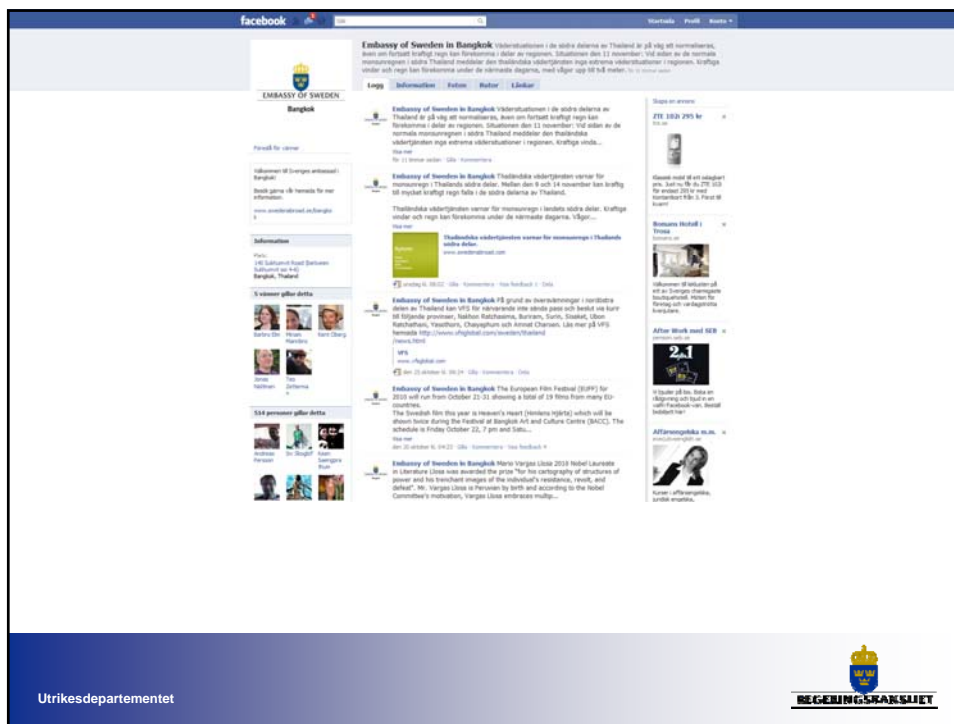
facebook Sök Startsida Profil Konto

EMBASSY OF SWEDEN

Bangkok

Embassy of Sweden in Bangkok Vädersituationen i de södra delarna av Thailand är på väg att normaliseras, även om fortsatt kraftigt regn kan förekomma i delar av regionen. Situationen den 11 november: Vid sidan av de normala monsunregnen i södra Thailand meddelar den thailändska väderstjänsten inga extrema vädersituationer i regionen. Kraftiga vindar och regn kan förekomma under de närmaste dagarna, med vågor upp till två meter.

Logg Information Foton Notor Länkar

Föreslå för vänner

Välkommen till Sveriges ambassad i Bangkok!

Besök gärna vår hemsida för mer information:

www.swedenabroad.se/bangkok

Information

Plats:
140 Sukhumvit Road Bangkok, Thailand

5 vänner gillar detta

514 personer gillar detta

Embassy of Sweden in Bangkok Vädersituationen i de södra delarna av Thailand är på väg att normaliseras, även om fortsatt kraftigt regn kan förekomma i delar av regionen. Situationen den 11 november: Vid sidan av de normala monsunregnen i södra Thailand meddelar den thailändska vädertjänsten inga extrema vädersituationer i regionen. Kraftiga vinda...
Visa mer

Embassy of Sweden in Bangkok Thailändska vädertjänsten varnar för monsunregn i Thailands södra delar. Mellan den 9 och 14 november kan kraftig till mycket kraftigt regn falla i de södra delarna av Thailand.

Thailändska vädertjänsten varnar för monsunregn i landets södra delar. Kraftiga vindar och regn kan förekomma under de närmaste dagarna. Vågor...
Visa mer

Thailändska vädertjänsten varnar för monsunregn i Thailands södra delar.
www.swedenabroad.com

Embassy of Sweden in Bangkok På grund av översvämningar i nordöstra delen av Thailand kan VFS för närvarande inte sända pass och beslut via kurir till följande provinser, Nakhon Ratchasima, Buriram, Surin, Sisaket, Ubon Ratchathani, Yasothorn, Chaiyaphum och Amnat Charoen. Läs mer på VFS hemsida http://www.vfsglobal.com/sweden/thailand/news.html

Embassy of Sweden in Bangkok The European Film Festival (EUFF) for 2010 will run from October 21-31 showing a total of 19 films from many EU-countries.
The Swedish film this year is Heaven's Heart (Himlens Hjärta) which will be shown twice during the Festival at Bangkok Art and Culture Centre (BACC). The schedule is Friday October 22, 7 pm and Satu...
Visa mer

Embassy of Sweden in Bangkok Mario Vargas Llosa 2010 Nobel Laureate in Literature Llosa was awarded the prize "for his cartography of structures of power and his trenchant images of the individual's resistance, revolt, and defeat". Mr. Vargas Llosa is Peruvian by birth and according to the Nobel Committee's motivation, Vargas Llosa embraces multip...

Skapa en annons

ZTE 102i 295 kr

Bonans Hotell i Trosa

After Work med SEB

Affärsengelska m.m.

Utrikesdepartementet

REGERINGSKANSLIET